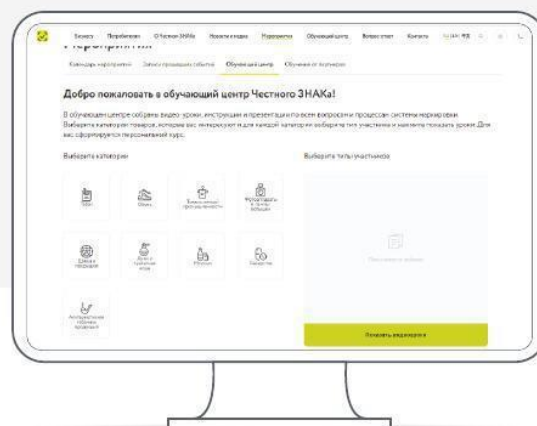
Бизнесу Потребителям О Честном ЗНАКе Новости и медиа Мероприятия Обучающий центр Вопрос-ответ Контакты

Мероприятия

Календарь мероприятий Записи прошедших событий Обучающий центр Обучение от партнеров

Добро пожаловать в обучающий центр Честного ЗНАКа!

В обучающем центре собраны видео-уроки, инструкции и презентации по всем вопросам и процессам системы маркировки. Выберите категории товаров, которые вас интересуют и для каждой категории выберите тип участника и нажмите показать уроки. Для вас сформируется персональный курс.

Выберите категории

Выберите типы участников

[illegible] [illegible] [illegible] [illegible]

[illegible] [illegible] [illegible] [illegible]

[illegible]

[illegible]

Показать видеоуроки